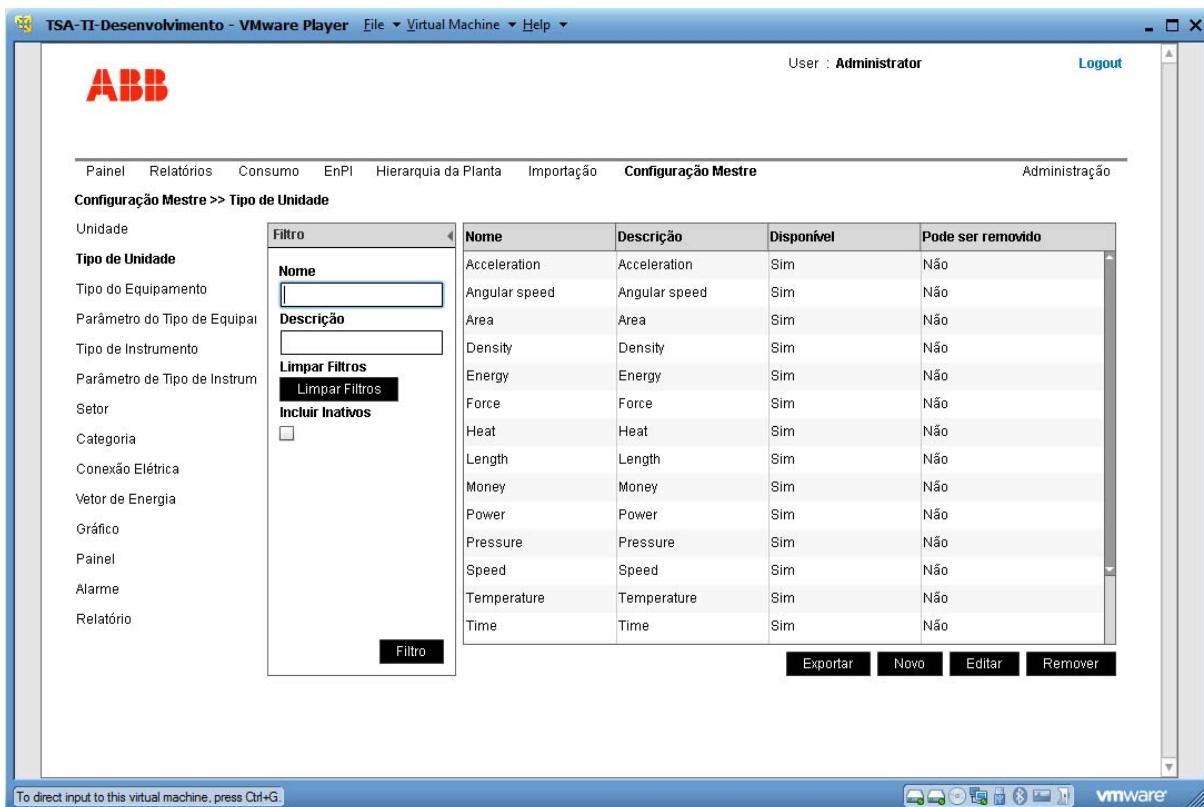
TSA-TI-Desenvolvimento - VMware Player File ▾ Virtual Machine ▾ Help ▾

ABB

User : Administrator

Logout

Painel Relatórios Consumo EnPI Hierarquia da Planta Importação Configuração Mestre Administração

Configuração Mestre >> Tipo de Unidade

Unidade
Tipo de Unidade
Tipo do Equipamento
Parâmetro do Tipo de Equipai
Tipo de Instrumento
Parâmetro de Tipo de Instrum
Setor
Categoria
Conexão Elétrica
Vetor de Energia
Gráfico
Painel
Alarme
Relatório

Filtro
Nome
Descrição
Limpar Filtros
Limpar Filtros
Incluir Inativos
Filtro

| Nome | Descrição | Disponível | Pode ser removido |
|---|---|---|---|
| Acceleration | Acceleration | Sim | Não |
| Angular speed | Angular speed | Sim | Não |
| Area | Area | Sim | Não |
| Density | Density | Sim | Não |
| Energy | Energy | Sim | Não |
| Force | Force | Sim | Não |
| Heat | Heat | Sim | Não |
| Length | Length | Sim | Não |
| Money | Money | Sim | Não |
| Power | Power | Sim | Não |
| Pressure | Pressure | Sim | Não |
| Speed | Speed | Sim | Não |
| Temperature | Temperature | Sim | Não |
| Time | Time | Sim | Não |

Exportar Novo Editar Remover

To direct input to this virtual machine, press Ctrl+G.

vmware